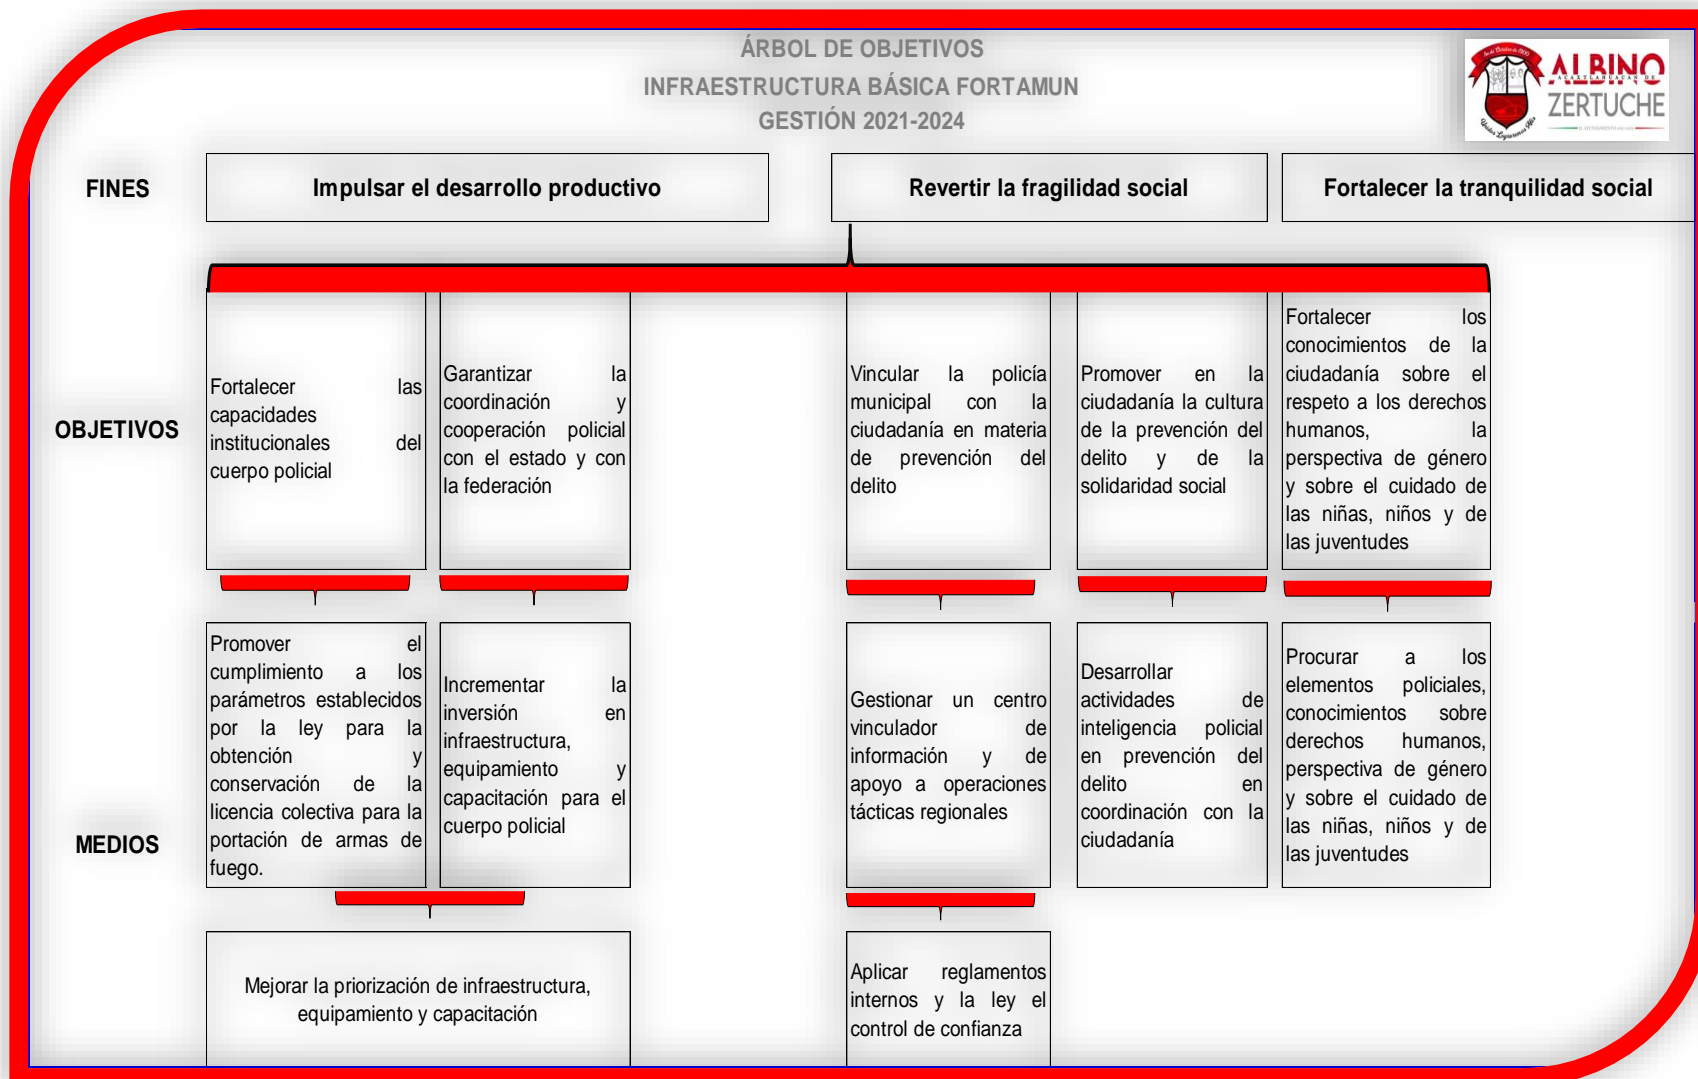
ÁRBOL DE OBJETIVOS
INFRAESTRUCTURA BÁSICA FORTAMUN
GESTIÓN 2021-2024

ALBINO
ZERTUCHE

FINES

Impulsar el desarrollo productivo

Revertir la fragilidad social

Fortalecer la tranquilidad social

OBJETIVOS

Fortalecer las capacidades institucionales del cuerpo policial

Garantizar la coordinación y cooperación policial con el estado y con la federación

Vincular la policía municipal con la ciudadanía en materia de prevención del delito

Promover en la ciudadanía la cultura de la prevención del delito y de la solidaridad social

Fortalecer los conocimientos de la ciudadanía sobre el respeto a los derechos humanos, la perspectiva de género y sobre el cuidado de las niñas, niños y de las juventudes

MEDIOS

Promover el cumplimiento a los parámetros establecidos por la ley para la obtención y conservación de la licencia colectiva para la portación de armas de fuego.

Incrementar la inversión en infraestructura, equipamiento y capacitación para el cuerpo policial

Gestionar un centro vinculador de información y de apoyo a operaciones tácticas regionales

Desarrollar actividades de inteligencia policial en prevención del delito en coordinación con la ciudadanía

Procurar a los elementos policiales, conocimientos sobre derechos humanos, perspectiva de género y sobre el cuidado de las niñas, niños y de las juventudes

Mejorar la priorización de infraestructura, equipamiento y capacitación

Aplicar reglamentos internos y la ley el control de confianza